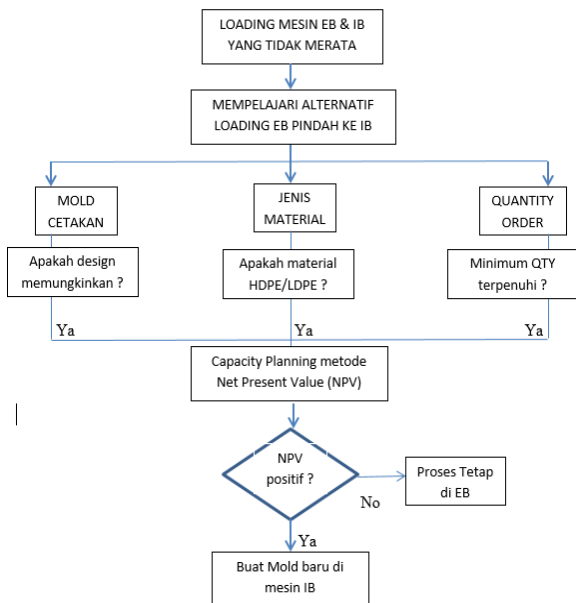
LOADING MESIN EB & IB YANG TIDAK MERATA

MEMPELAJARI ALTERNATIF LOADING EB PINDAH KE IB

MOLD CETAKAN

Apakah design memungkinkan ?

Ya

JENIS MATERIAL

Apakah material HDPE/LDPE ?

Ya

QUANTITY ORDER

Minimum QTY terpenuhi ?

Ya

Capacity Planning metode Net Present Value (NPV)

NPV positif ?

No

Proses Tetap di EB

Ya

Buat Mold baru di mesin IB